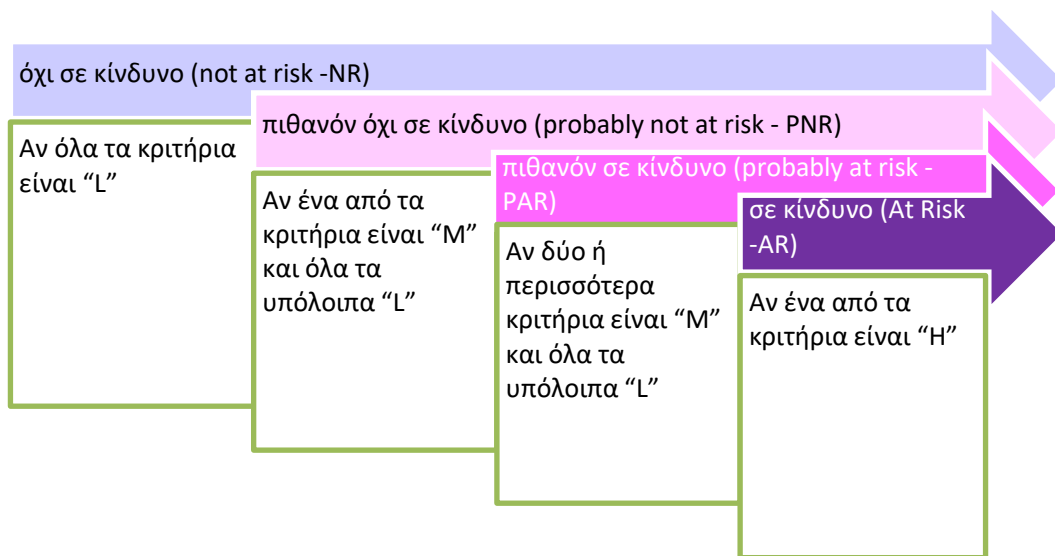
όχι σε κίνδυνο (not at risk -NR)

Αν όλα τα κριτήρια είναι “L”

πιθανόν όχι σε κίνδυνο (probably not at risk - PNR)

Αν ένα από τα κριτήρια είναι “M” και όλα τα υπόλοιπα “L”

πιθανόν σε κίνδυνο (probably at risk - PAR)

Αν δύο ή περισσότερα κριτήρια είναι “M” και όλα τα υπόλοιπα “L”

σε κίνδυνο (At Risk -AR)

Αν ένα από τα κριτήρια είναι “H”